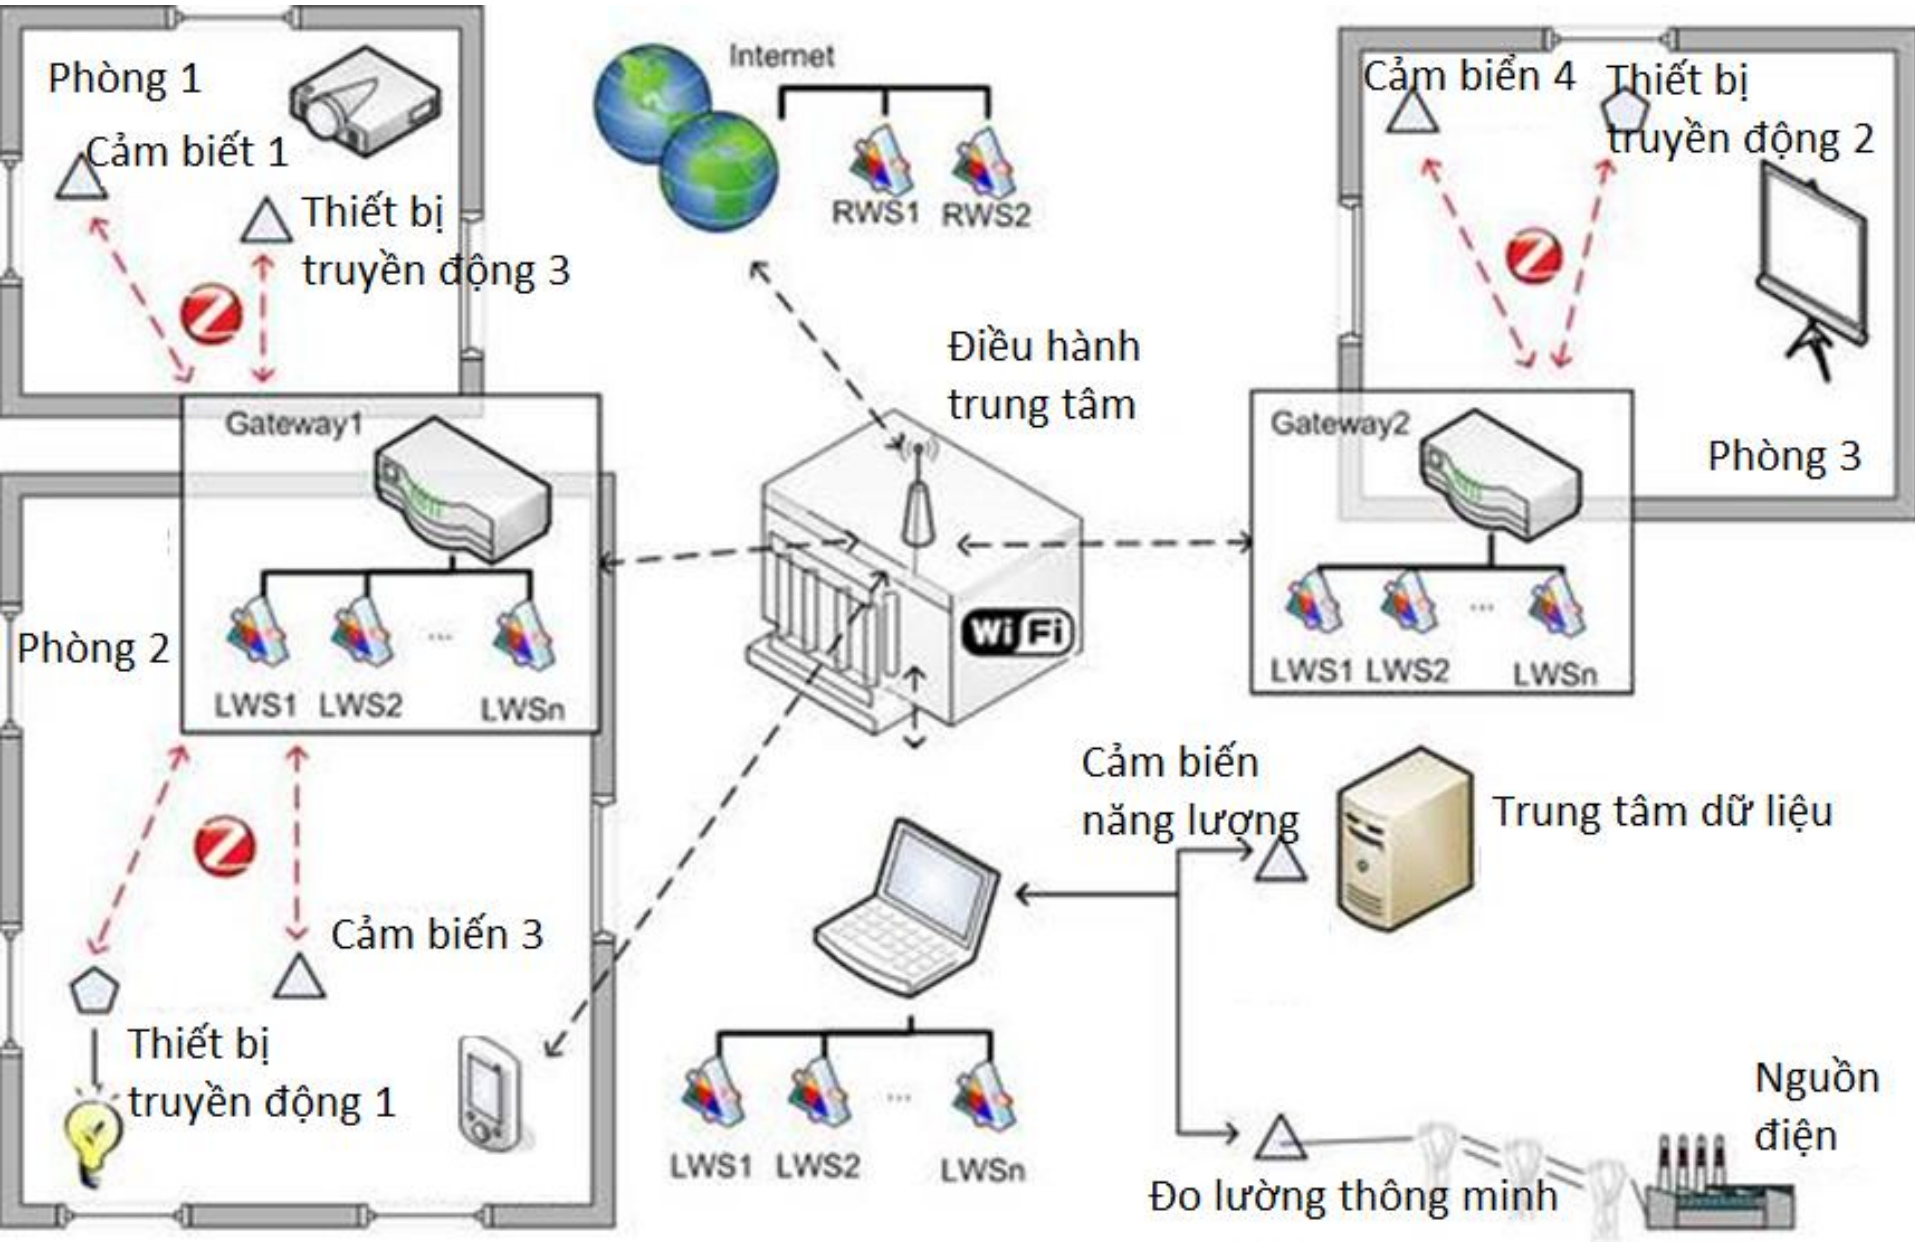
Phòng 1

Cảm biết 1

Thiết bị truyền động 3

Internet

RWS1 RWS2

Cảm biến 4

Thiết bị truyền động 2

Điều hành trung tâm

Gateway1

LWS1 LWS2 ... LWSn

Phòng 2

WiFi

Gateway2

Phòng 3

LWS1 LWS2 ... LWSn

Cảm biến năng lượng

Trung tâm dữ liệu

Cảm biến 3

Thiết bị truyền động 1

LWS1 LWS2 ... LWSn

Nguồn điện

Đo lường thông minh